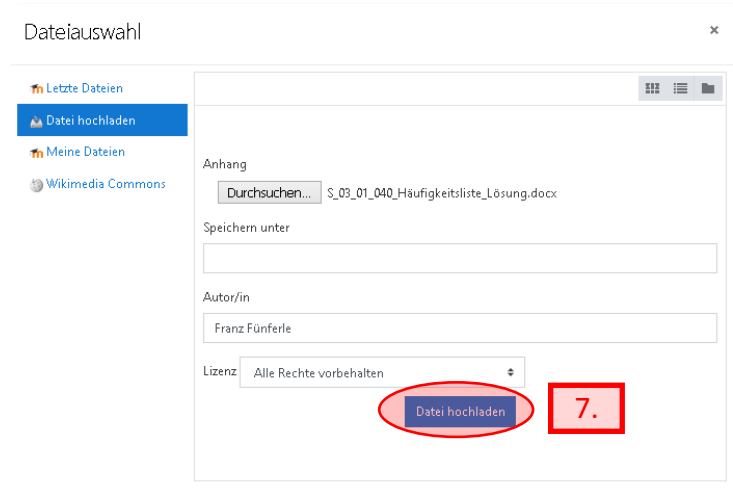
Dateiauswahl

×

Letzte Dateien

Datei hochladen

Meine Dateien

Wikimedia Commons

Anhang

Durchsuchen... S_03_01_040_Häufigkeitsliste_Lösung.docx

Speichern unter

Autor/in

Franz Fünferle

Lizenz Alle Rechte vorbehalten

Datei hochladen

7.